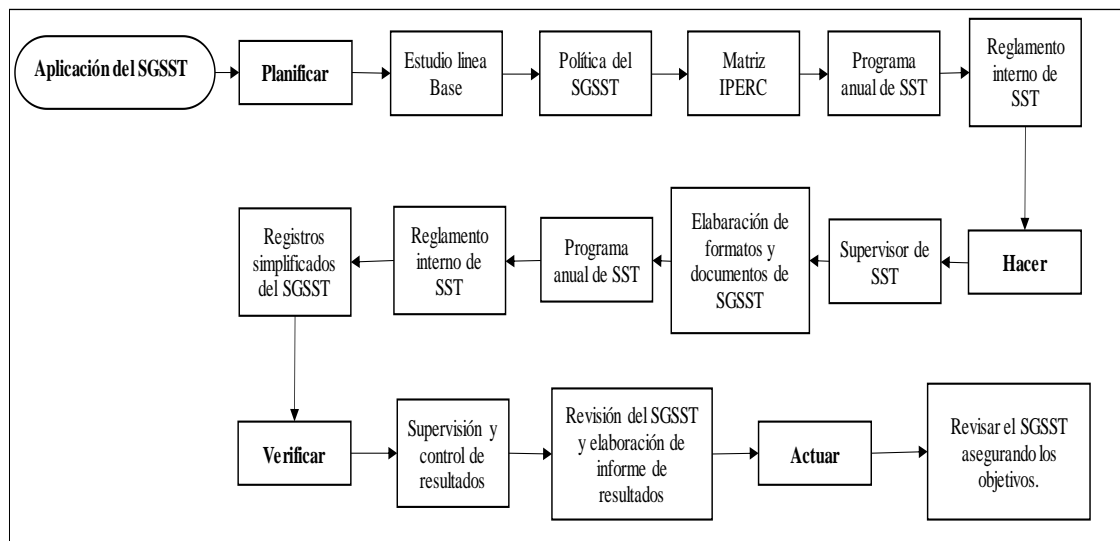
Aplicación del SGSST

Planificar

Estudio linea Base

Política del SGSST

Matriz IPERC

Programa anual de SST

Reglamento interno de SST

Hacer

Supervisor de SST

Elabaración de formatos y documentos de SGSST

Programa anual de SST

Reglamento interno de SST

Registros simplificados del SGSST

Verificar

Supervisión y control de resultados

Revisión del SGSST y elaboración de informe de resultados

Actuar

Revisar el SGSST asegurando los objetivos.